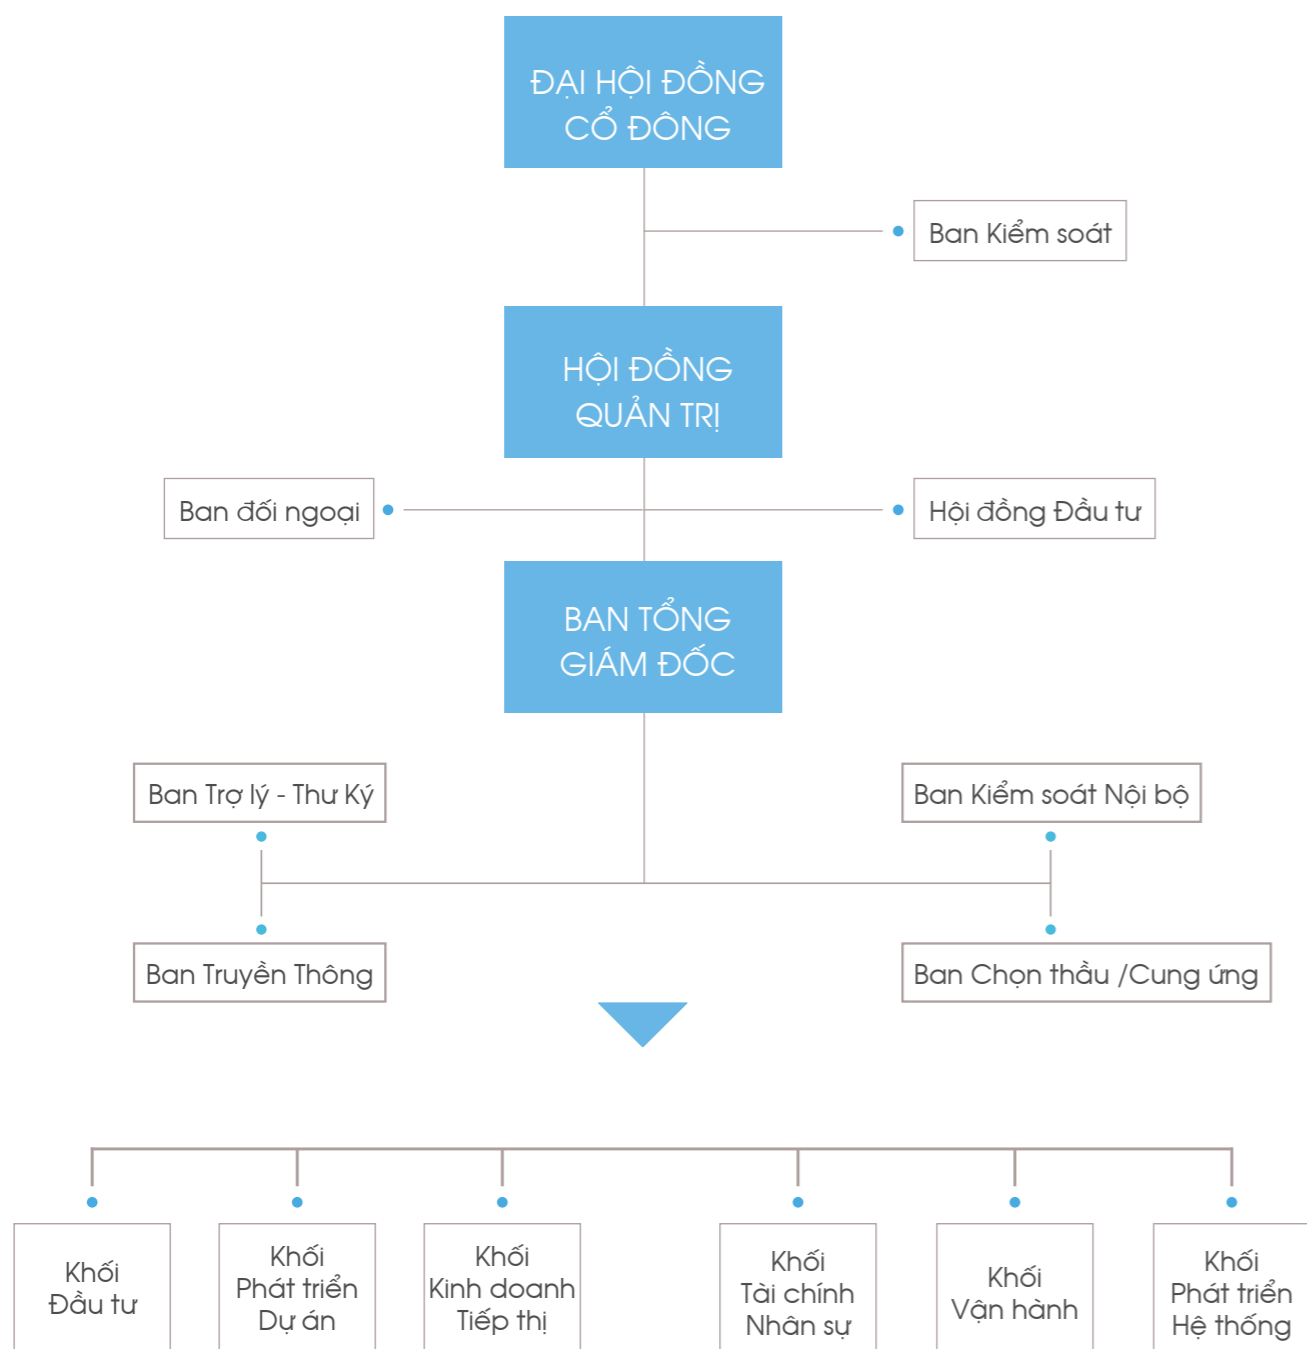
ĐẠI HỘI ĐỒNG CỔ ĐÔNG

Ban Kiểm soát

HỘI ĐỒNG QUẢN TRỊ

Ban đối ngoại

Hội đồng Đầu tư

BAN TỔNG GIÁM ĐỐC

Ban Trợ lý - Thư Ký

Ban Kiểm soát Nội bộ

Ban Truyền Thông

Ban Chọn thầu /Cung ứng

Khối Đầu tư

Khối Phát triển Dự án

Khối Kinh doanh Tiếp thị

Khối Tài chính Nhân sự

Khối Vận hành

Khối Phát triển Hệ thống